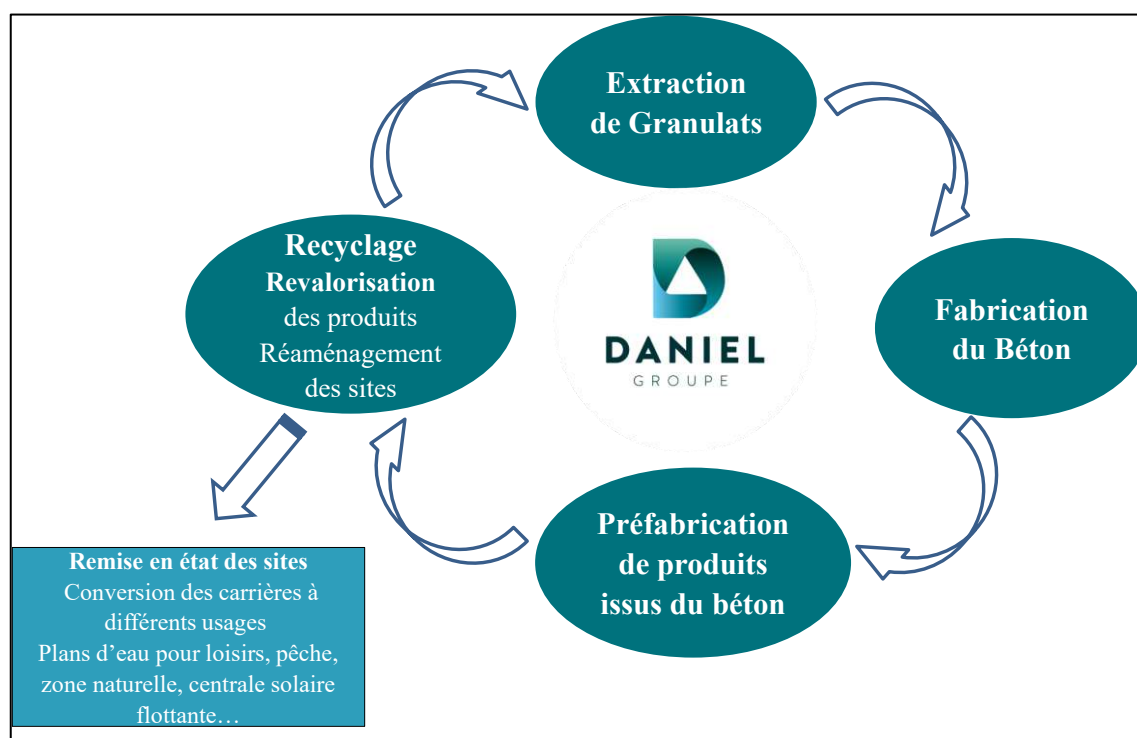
Extraction de Granulats

Fabrication du Béton

Préfabrication de produits issus du béton

Recyclage Revalorisation des produits Réaménagement des sites

DANIEL
GROUPE

Remise en état des sites
Conversion des carrières à différents usages
Plans d’eau pour loisirs, pêche, zone naturelle, centrale solaire flottante…